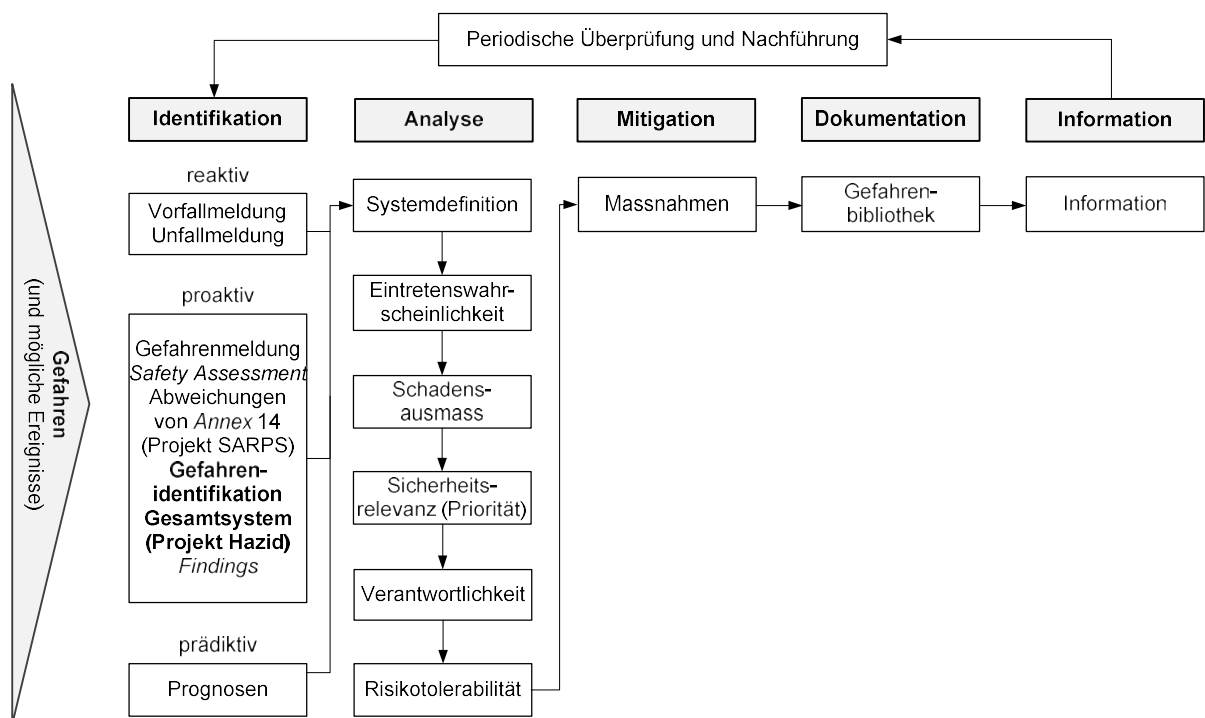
Periodische Überprüfung und Nachführung

Identifikation

Analyse

Mitigation

Dokumentation

Information

Gefahren
(und mögliche Ereignisse)

reaktiv

Vorfallmeldung
Unfallmeldung

proaktiv

Gefahrenmeldung
Safety Assessment
Abweichungen von Annex 14 (Projekt SARPS)
**Gefahrenidentifikation Gesamtsystem (Projekt Hazid)**
Findings

prädiktiv

Prognosen

Systemdefinition

Eintretenswahrscheinlichkeit

Schadensausmass

Sicherheitsrelevanz (Priorität)

Verantwortlichkeit

Risikotolerabilität

Massnahmen

Gefahrenbibliothek

Information